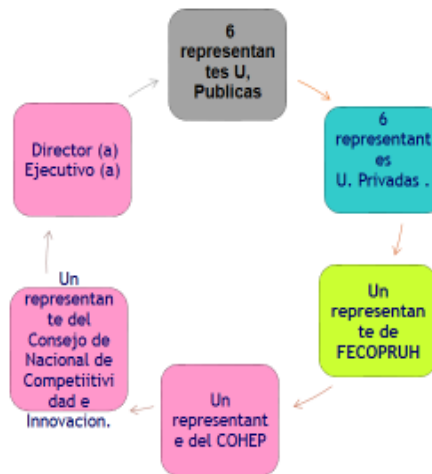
6 representantes U, Publicas

6 representantes U. Privadas .

Un representante de FECOPRUH

Un representante del COHEP

Un representante del Consejo de Nacional de Competiitividad e Innovacion.

Director (a) Ejecutivo (a)